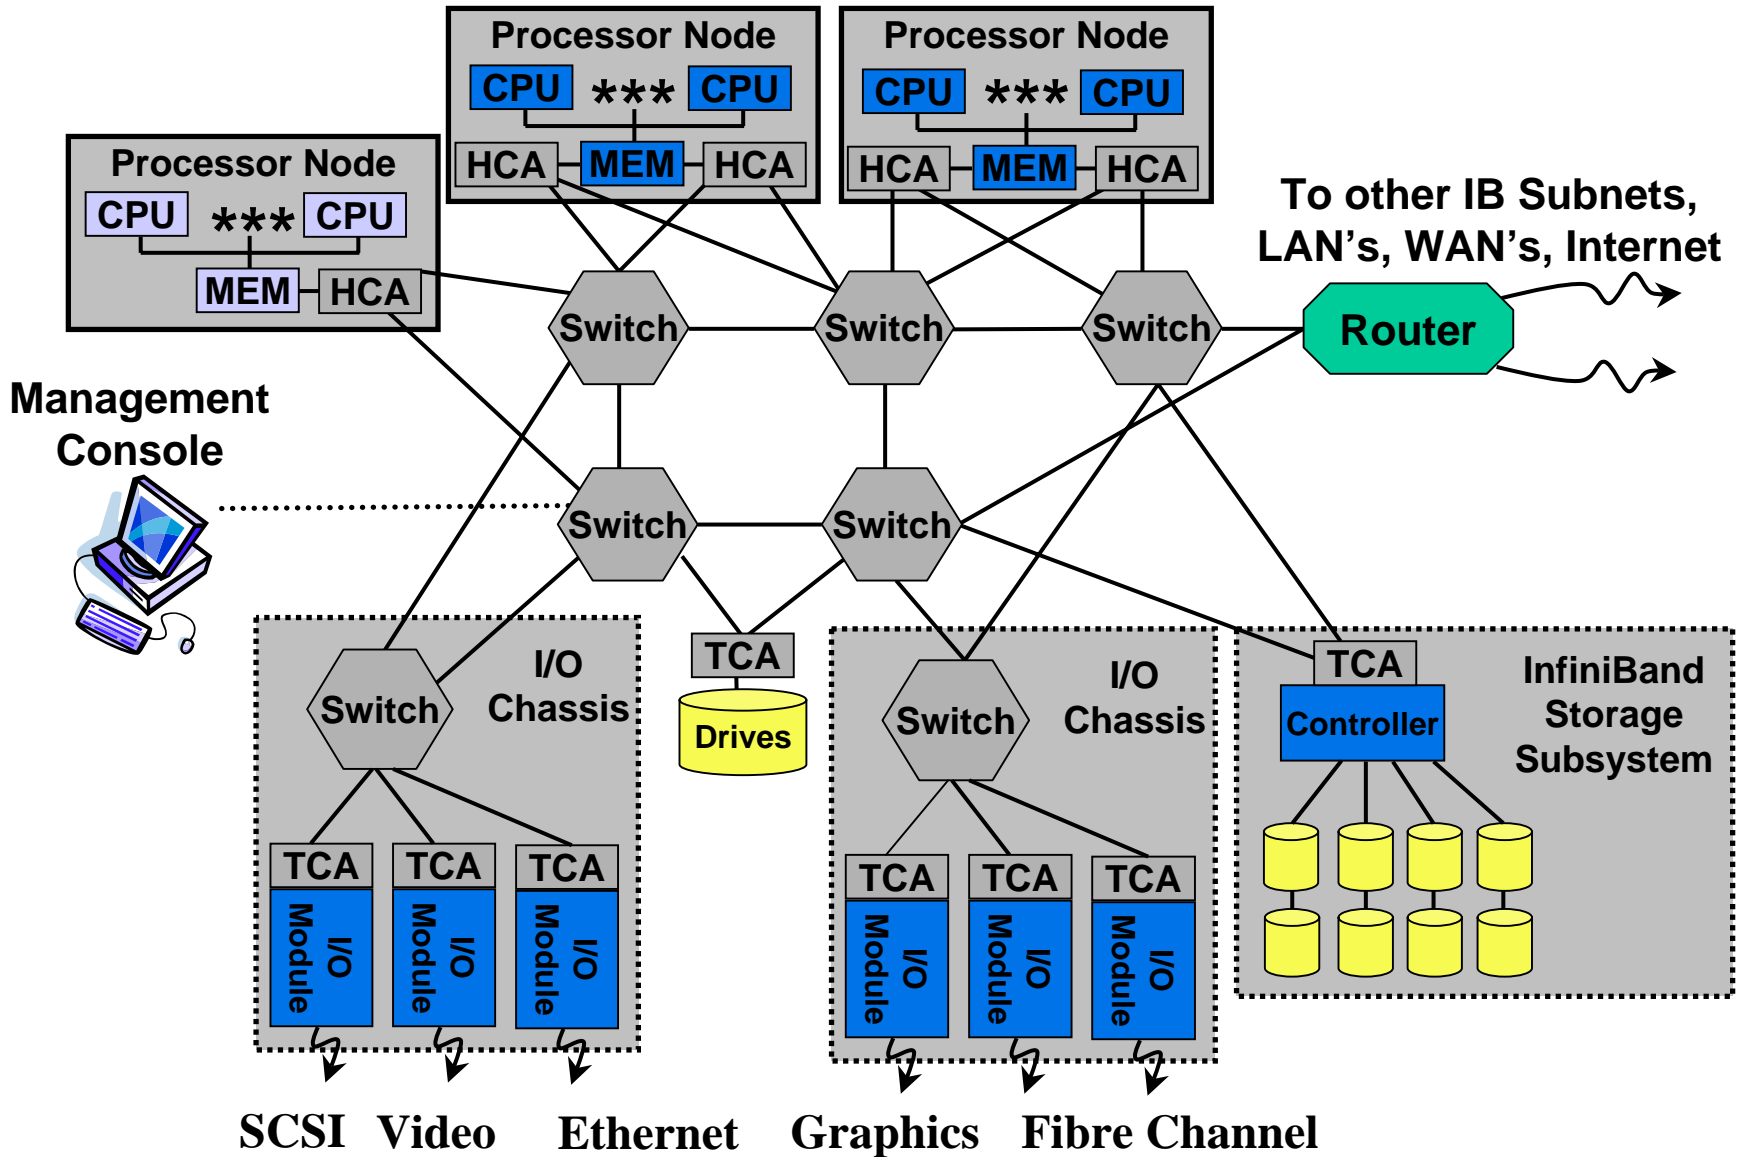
Processor Node
CPU *** CPU
HCA MEM HCA

Processor Node
CPU *** CPU
HCA MEM HCA

Processor Node
CPU *** CPU
MEM HCA

To other IB Subnets, LAN's, WAN's, Internet

Switch
Switch
Switch
Router

Management Console

Switch
Switch

Switch
I/O Chassis
TCA
TCA
TCA
I/O Module
I/O Module
I/O Module

TCA
Drives

Switch
I/O Chassis
TCA
TCA
TCA
I/O Module
I/O Module
I/O Module

TCA
Controller
InfiniBand Storage Subsystem

SCSI Video Ethernet Graphics Fibre Channel